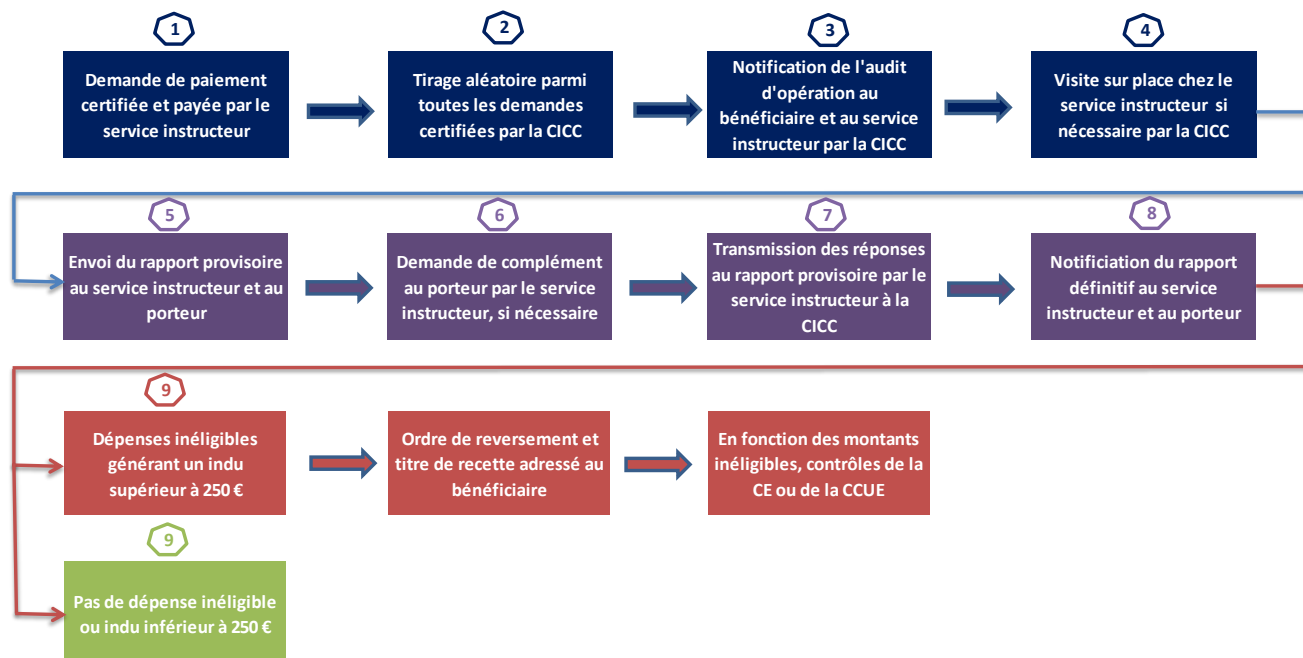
1

Demande de paiement certifiée et payée par le service instructeur

2

Tirage aléatoire parmi toutes les demandes certifiées par la CICC

3

Notification de l'audit d'opération au bénéficiaire et au service instructeur par la CICC

4

Visite sur place chez le service instructeur si nécessaire par la CICC

5

Envoi du rapport provisoire au service instructeur et au porteur

6

Demande de complément au porteur par le service instructeur, si nécessaire

7

Transmission des réponses au rapport provisoire par le service instructeur à la CICC

8

Notificiation du rapport définitif au service instructeur et au porteur

9

Dépenses inéligibles générant un indu supérieur à 250 €

Ordre de reversement et titre de recette adressé au bénéficiaire

En fonction des montants inéligibles, contrôles de la CE ou de la CCUE

9

Pas de dépense inéligible ou indu inférieur à 250 €